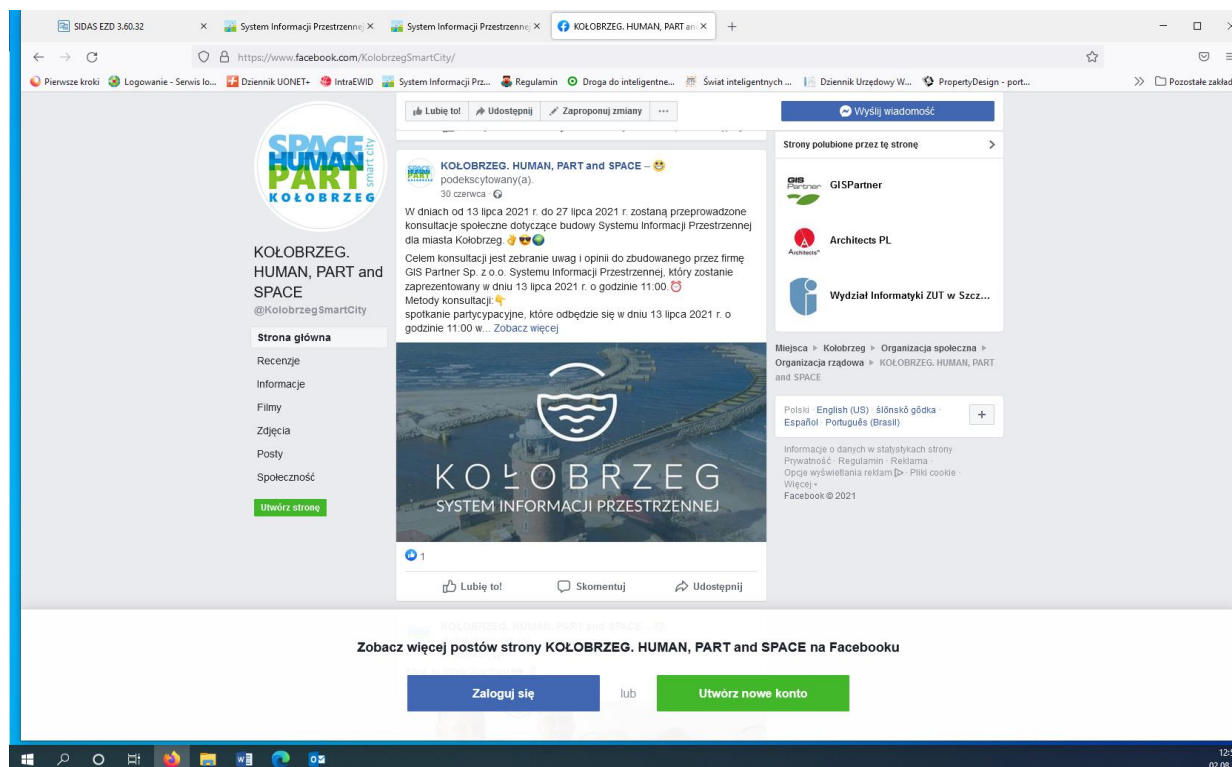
SIDAS EZD 3.60.32 × System Informacji Przestrzennej × System Informacji Przestrzennej × KOŁOBRZEG. HUMAN, PART an × +

https://www.facebook.com/KolobrzegSmartCity/

Pierwsze kroki Logowanie - Serwis lo... Dziennik UONET+ IntraEWID System Informacji Prz... Regulamin Droga do inteligentne... Świat inteligentnych ... Dziennik Urzędowy W... PropertyDesign - port... » Pozostałe zakład

SPACE HUMAN PART smart city KOŁOBRZEG

KOŁOBRZEG. HUMAN, PART and SPACE
@KolobrzegSmartCity

Strona główna
Recenzje
Informacje
Filmy
Zdjęcia
Posty
Społeczność
Utwórz stronę

Lubię to! Udostępnij Zaproponuj zmiany ···

KOŁOBRZEG. HUMAN, PART and SPACE – podekscytowany(a).
30 czerwca ·

W dniach od 13 lipca 2021 r. do 27 lipca 2021 r. zostaną przeprowadzone konsultacje społeczne dotyczące budowy Systemu Informacji Przestrzennej dla miasta Kołobrzeg.

Celem konsultacji jest zebranie uwag i opinii do zbudowanego przez firmę GIS Partner Sp. z o.o. Systemu Informacji Przestrzennej, który zostanie zaprezentowany w dniu 13 lipca 2021 r. o godzinie 11:00.
Metody konsultacji:
spotkanie partycypacyjne, które odbędzie się w dniu 13 lipca 2021 r. o godzinie 11:00 w... Zobacz więcej

KOŁOBRZEG
SYSTEM INFORMACJI PRZESTRZENNEJ

1

Lubię to! Skomentuj Udostępnij

Wyślij wiadomość

Strony polubione przez tę stronę

GISPartner
Architects PL
Wydział Informatyki ZUT w Szcz...

Miejsca ▸ Kołobrzeg ▸ Organizacja społeczna ▸ Organizacja rządowa ▸ KOŁOBRZEG. HUMAN, PART and SPACE

Polski · English (US) · ślōnskŏ gŏdka · Español · Português (Brasil) +

Informacje o danych w statystykach strony · Prywatność · Regulamin · Reklama · Opcje wyświetlania reklam · Pliki cookie · Więcej ·
Facebook © 2021

Zobacz więcej postów strony KOŁOBRZEG. HUMAN, PART and SPACE na Facebooku

Zaloguj się lub Utwórz nowe konto

12:
02.08